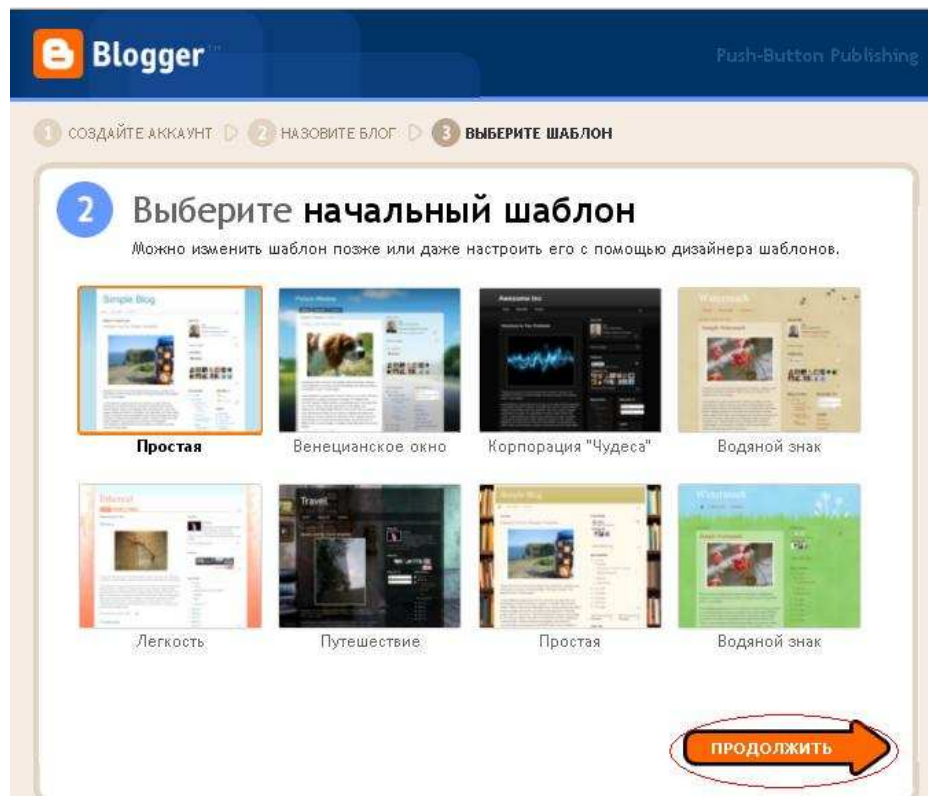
Blogger

Push-Button Publishing

1 СОЗДАЙТЕ АККАУНТ 2 НАЗОВИТЕ БЛОГ 3 ВЫБЕРИТЕ ШАБЛОН

2 Выберите начальный шаблон

Можно изменить шаблон позже или даже настроить его с помощью дизайнера шаблонов.

Simple Blog

Простая

Венецианское окно

Awesome Inc

Корпорация "Чудеса"

Watermark

Водяной знак

Ethereal

Легкость

Travel

Путешествие

Simple Blog

Простая

Watermark

Водяной знак

ПРОДОЛЖИТЬ